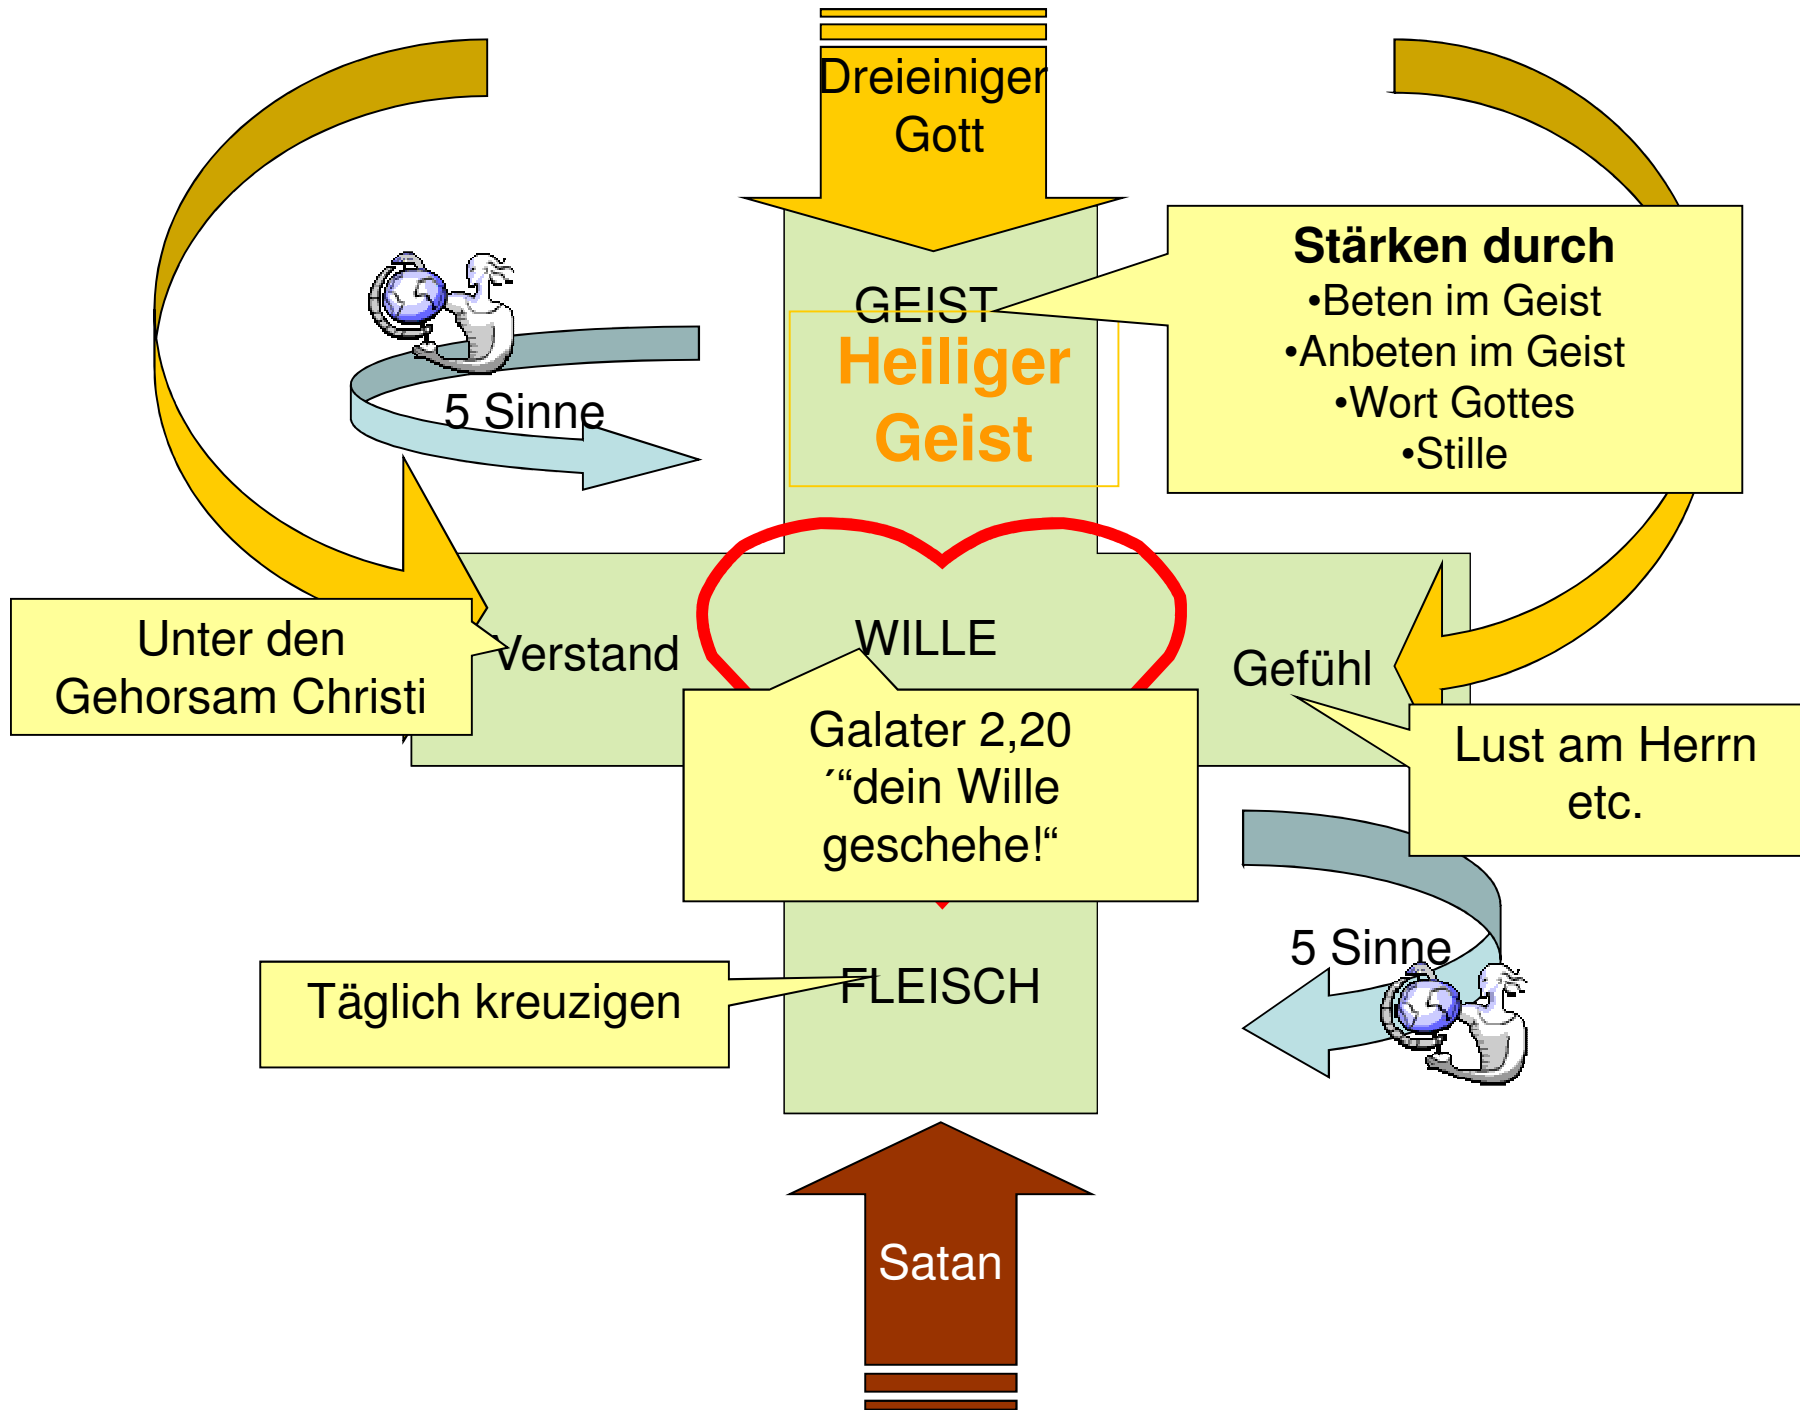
Dreieiniger Gott

GEIST

Heiliger Geist

Stärken durch
•Beten im Geist
•Anbeten im Geist
•Wort Gottes
•Stille

5 Sinne

Unter den Gehorsam Christi

Verstand

WILLE

Gefühl

Lust am Herrn etc.

Galater 2,20
´"dein Wille geschehe!"

5 Sinne

Täglich kreuzigen

FLEISCH

Satan